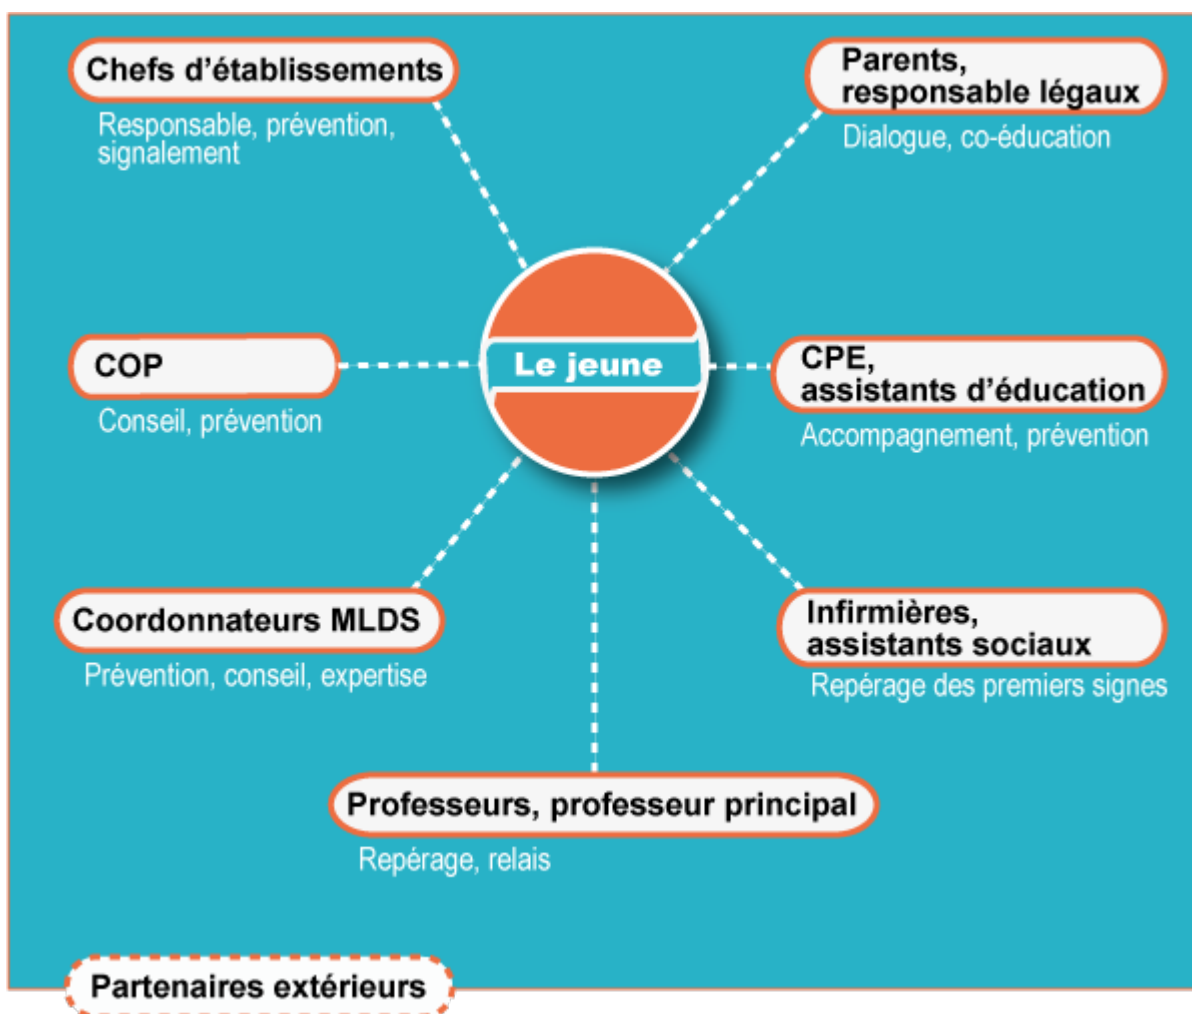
Chefs d’établissements
Responsable, prévention, signalement

Parents, responsable légaux
Dialogue, co-éducation

Le jeune

COP
Conseil, prévention

CPE, assistants d’éducation
Accompagnement, prévention

Coordonnateurs MLDS
Prévention, conseil, expertise

Infirmières, assistants sociaux
Repérage des premiers signes

Professeurs, professeur principal
Repérage, relais

Partenaires extérieurs